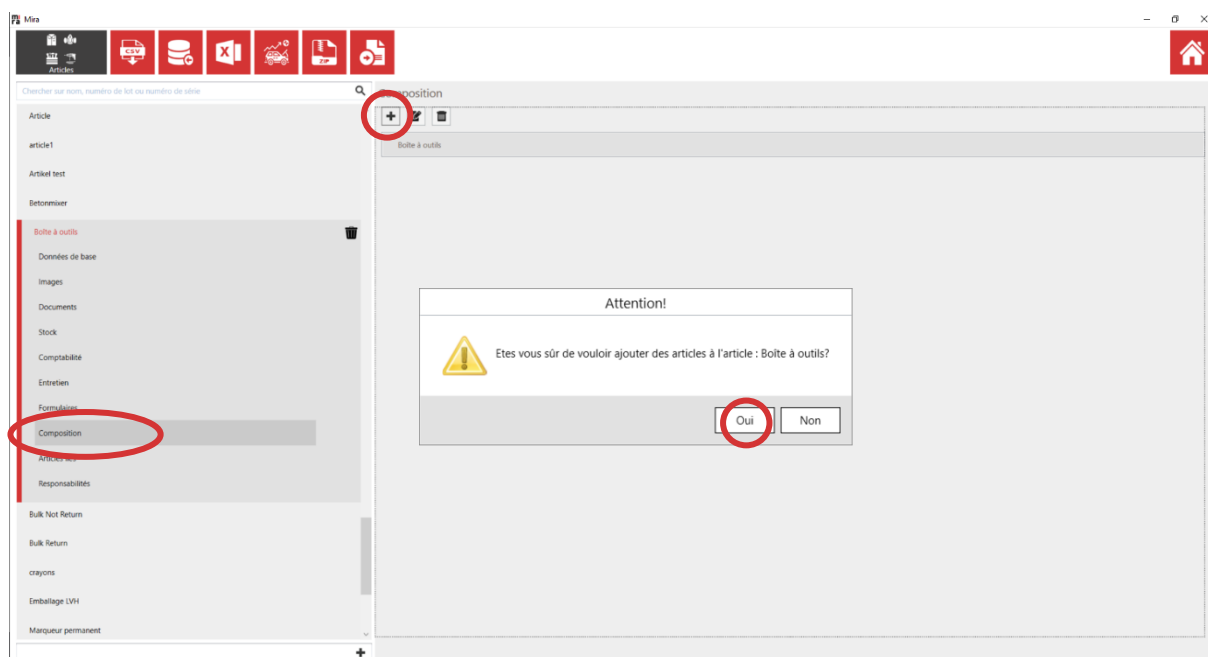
Mira

Articles

CSV

ZIP

Chercher sur nom, numéro de lot ou numéro de série

Article

article1

Artikel test

Betonmixer

Boîte à outils

Données de base

Images

Documents

Stock

Comptabilité

Entretien

Formulaires

Composition

Articles liés

Responsabilités

Bulk Not Return

Bulk Return

crayons

Emballage LVH

Marqueur permanent

Composition

Boîte à outils

Attention!

Etes vous sûr de vouloir ajouter des articles à l'article : Boîte à outils?

Oui

Non